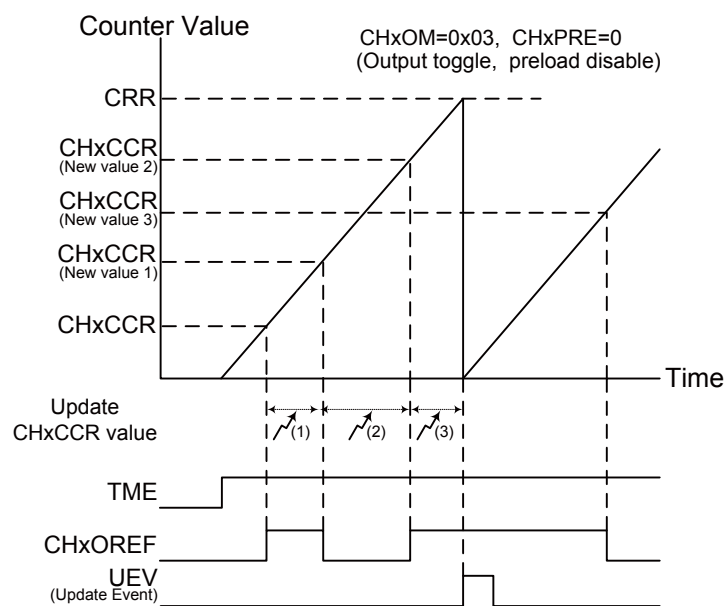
Counter Value

CHxOM=0x03, CHxPRE=0
(Output toggle, preload disable)

CRR

CHxCCR
(New value 2)

CHxCCR
(New value 3)

CHxCCR
(New value 1)

CHxCCR

Time

Update
CHxCCR value

(1)

(2)

(3)

TME

CHxOREF

UEV
(Update Event)